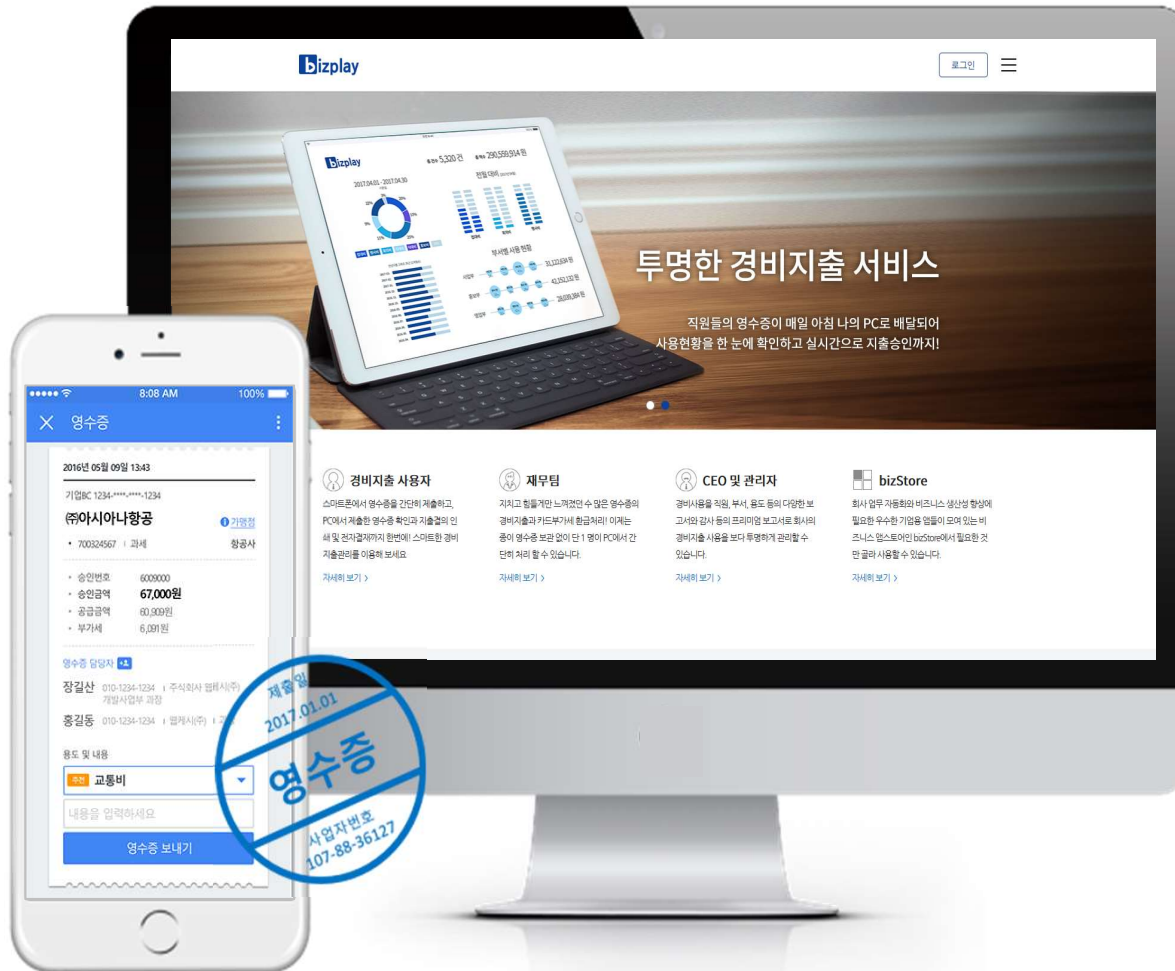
bizplay

로그인

bizplay
총건수 5,320 건 총액 290,559,914 원
2017.04.01 - 2017.04.30
전월 대비
부서별 사용 현황
31,122,634 원
42,152,132 원
28,038,384 원

투명한 경비지출 서비스

직원들의 영수증이 매일 아침 나의 PC로 배달되어
사용현황을 한 눈에 확인하고 실시간으로 지출승인까지!

경비지출 사용자
스마트폰에서 영수증을 간단히 제출하고, PC에서 제출한 영수증 확인과 지출결의 인쇄 및 전자결재까지 한번에! 스마트한 경비 지출관리를 이용해 보세요.
자세히 보기 >

재무팀
지치고 힘들게만 느껴졌던 수 많은 영수증의 경비지출과 카드부가세 환급처리! 이제는 종이 영수증 보관 없이 단 1 명이 PC에서 간단히 처리 할 수 있습니다.
자세히 보기 >

CEO 및 관리자
경비사용을 직원, 부서, 용도 등의 다양한 보고서와 감사 등의 프리미엄 보고서로 회사의 경비지출 사용을 보다 투명하게 관리할 수 있습니다.
자세히 보기 >

bizStore
회사 업무 자동화와 비즈니스 생산성 향상에 필요한 우수한 기업용 앱들이 모여 있는 비즈니스 앱스토어인 bizStore에서 필요한 것만 골라 사용할 수 있습니다.
자세히 보기 >

8:08 AM 100%
영수증
2016년 05월 09일 13:43
기업BC 1234-****-****-1234
㈜아시아나항공
가맹점
700324567 | 과세 항공사
승인번호 6009000
승인금액 67,000원
공급금액 60,909원
부가세 6,091원
영수증 담당자
장길산 010-1234-1234 | 주식회사 웹케시(주) 개발사업부 과장
홍길동 010-1234-1234 | 웹케시(주) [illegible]
용도 및 내용
추천 교통비
내용을 입력하세요
영수증 보내기

제출일
2017.01.01
영수증
사업자번호
107-88-36127